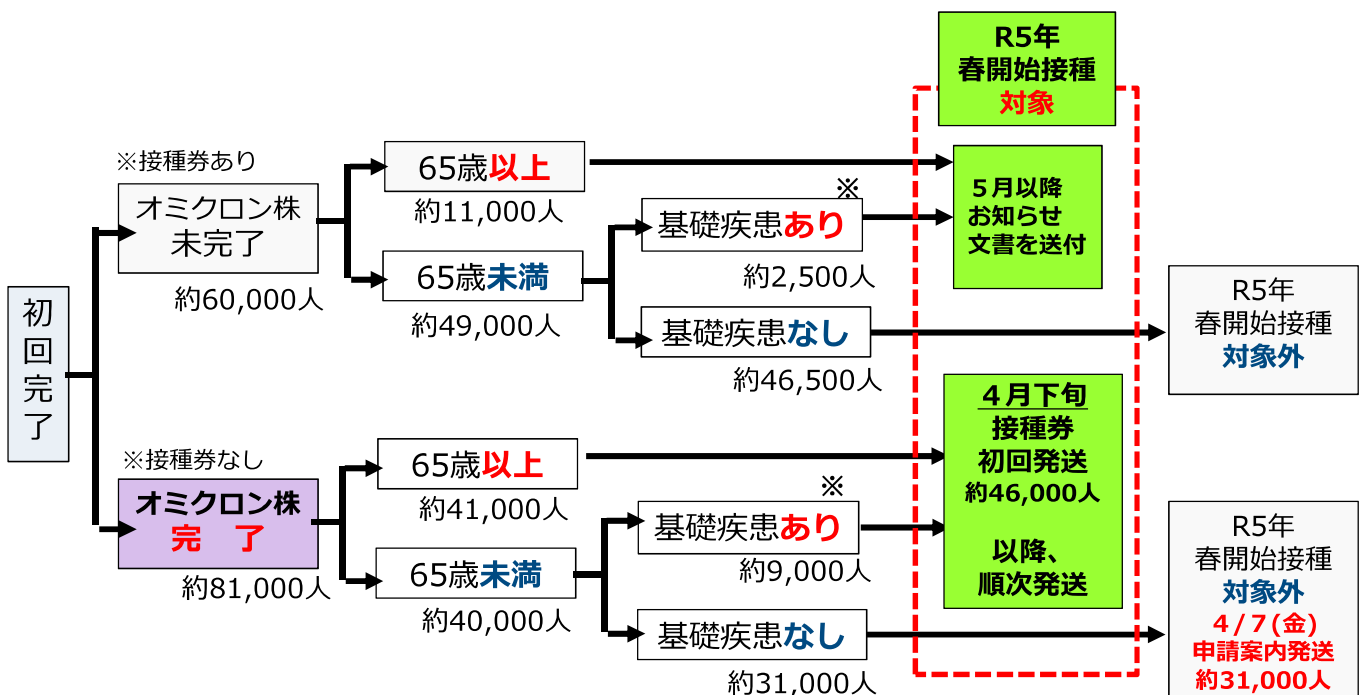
R5年
春開始接種
対象

※接種券あり

初回完了

オミクロン株
未完了
約60,000人

65歳以上
約11,000人

65歳未満
約49,000人

※
基礎疾患あり
約2,500人

基礎疾患なし
約46,500人

5月以降
お知らせ
文書を送付

R5年
春開始接種
対象外

※接種券なし

オミクロン株
完　了
約81,000人

65歳以上
約41,000人

65歳未満
約40,000人

※
基礎疾患あり
約9,000人

基礎疾患なし
約31,000人

4月下旬
接種券
初回発送
約46,000人

以降、
順次発送

R5年
春開始接種
対象外
4/7(金)
申請案内発送
約31,000人